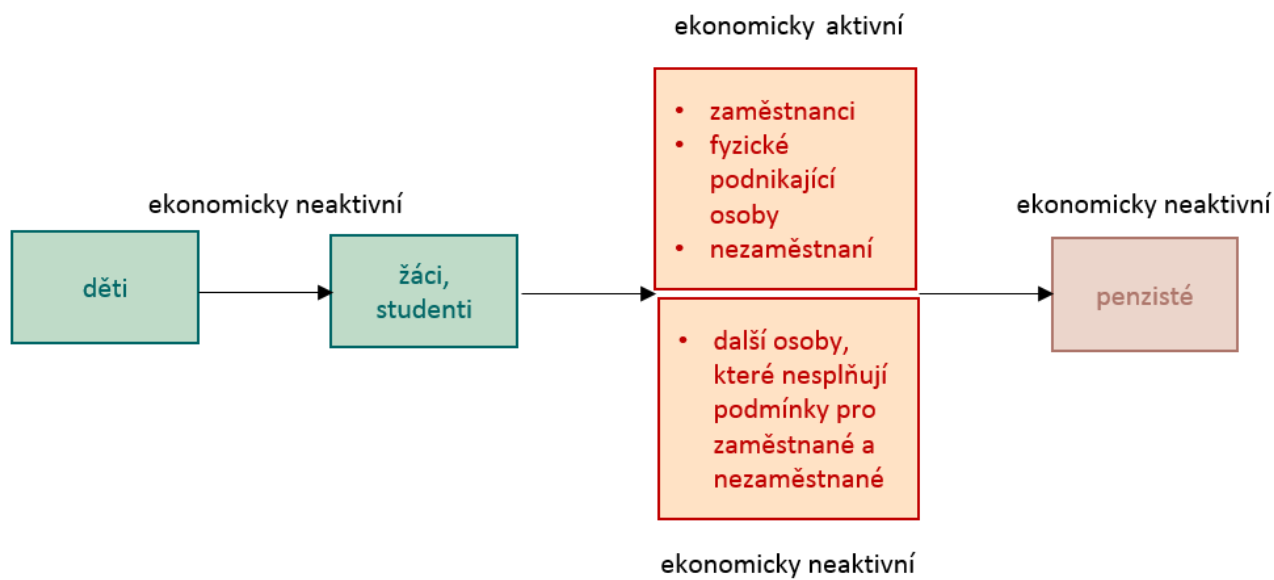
ekonomicky aktivní

ekonomicky neaktivní

děti

žáci, studenti

- zaměstnanci
- fyzické podnikající osoby
- nezaměstnaní

- další osoby, které nesplňují podmínky pro zaměstnané a nezaměstnané

ekonomicky neaktivní

ekonomicky neaktivní

penzisté